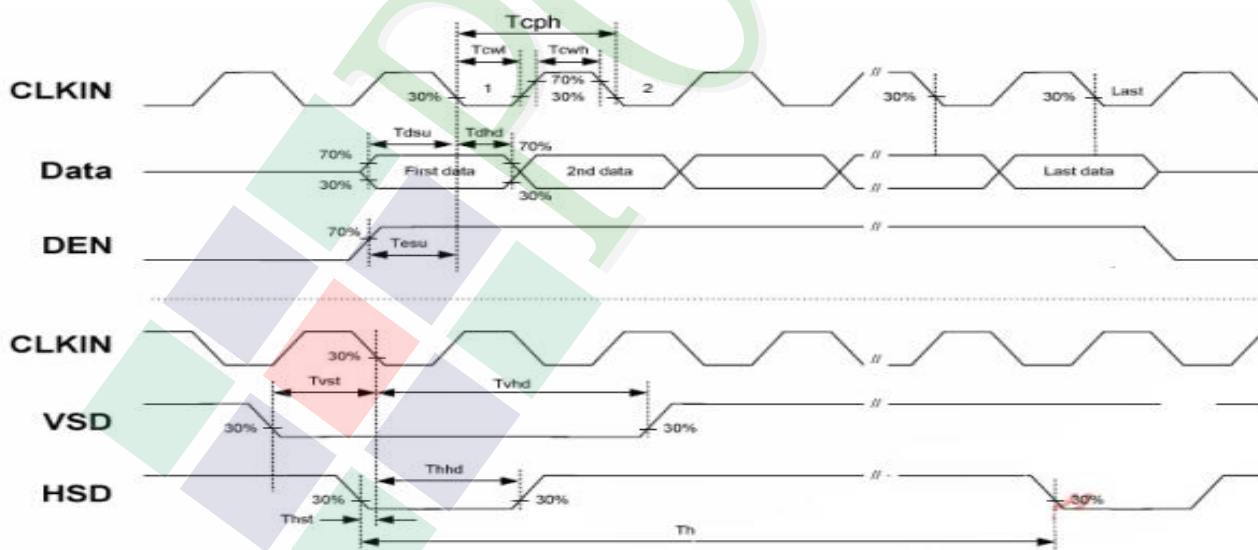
Tcph
Tcwl
Tcwh
CLKIN
30%
1
70%
30%
2
//
30%
30%
Last
Tdsu
Tdhd
70%
Data
70%
First data
2nd data
//
Last data
30%
//
30%
DEN
70%
Tesu
//
CLKIN
30%
//
Tvst
Tvhd
VSD
//
30%
30%
HSD
Thhd
//
30%
30%
30%
Thst
Th